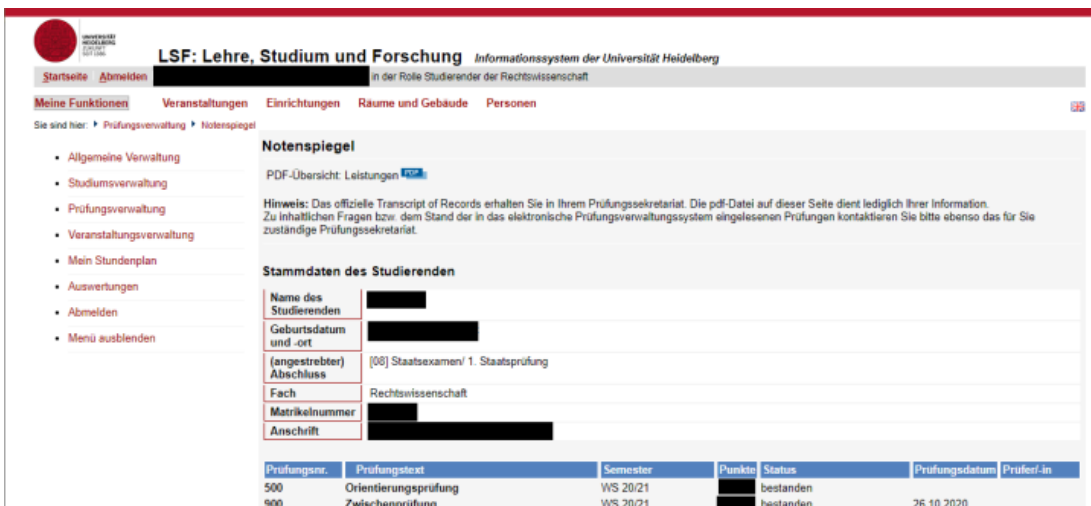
UNIVERSITÄT HEIDELBERG ZUKUNFT SEIT 1386

LSF: Lehre, Studium und Forschung Informationssystem der Universität Heidelberg

Startseite Abmelden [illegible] in der Rolle Studierender der Rechtswissenschaft

Meine Funktionen Veranstaltungen Einrichtungen Räume und Gebäude Personen

Sie sind hier: ▸ Prüfungsverwaltung ▸ Notenspiegel

- Allgemeine Verwaltung
- Studiumsverwaltung
- Prüfungsverwaltung
- Veranstaltungsverwaltung
- Mein Stundenplan
- Auswertungen
- Abmelden
- Menü ausblenden

Notenspiegel

PDF-Übersicht: Leistungen PDF

Hinweis: Das offizielle Transcript of Records erhalten Sie in Ihrem Prüfungssekretariat. Die pdf-Datei auf dieser Seite dient lediglich Ihrer Information. Zu inhaltlichen Fragen bzw. dem Stand der in das elektronische Prüfungsverwaltungssystem eingelesenen Prüfungen kontaktieren Sie bitte ebenso das für Sie zuständige Prüfungssekretariat.

Stammdaten des Studierenden

| Name des Studierenden | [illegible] |
|---|---|
| Geburtsdatum und -ort | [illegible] |
| (angestrebter) Abschluss | [08] Staatsexamen/ 1. Staatsprüfung |
| Fach | Rechtswissenschaft |
| Matrikelnummer | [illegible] |
| Anschrift | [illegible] |

| Prüfungsnr. | Prüfungstext | Semester | Punkte | Status | Prüfungsdatum | Prüfer/-in |
|---|---|---|---|---|---|---|
| 500 | Orientierungsprüfung | WS 20/21 | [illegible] | bestanden | | |
| 900 | Zwischenprüfung | WS 20/21 | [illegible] | bestanden | 26.10.2020 | |